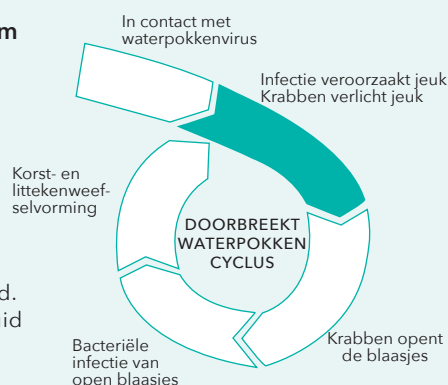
m

d.

id

In contact met waterpokkenvirus

Infectie veroorzaakt jeuk
Krabben verlicht jeuk

Korst- en littekenweefselvorming

DOORBREEKT WATERPOKKEN CYCLUS

Krabben opent de blaasjes

Bacteriële infectie van open blaasjes